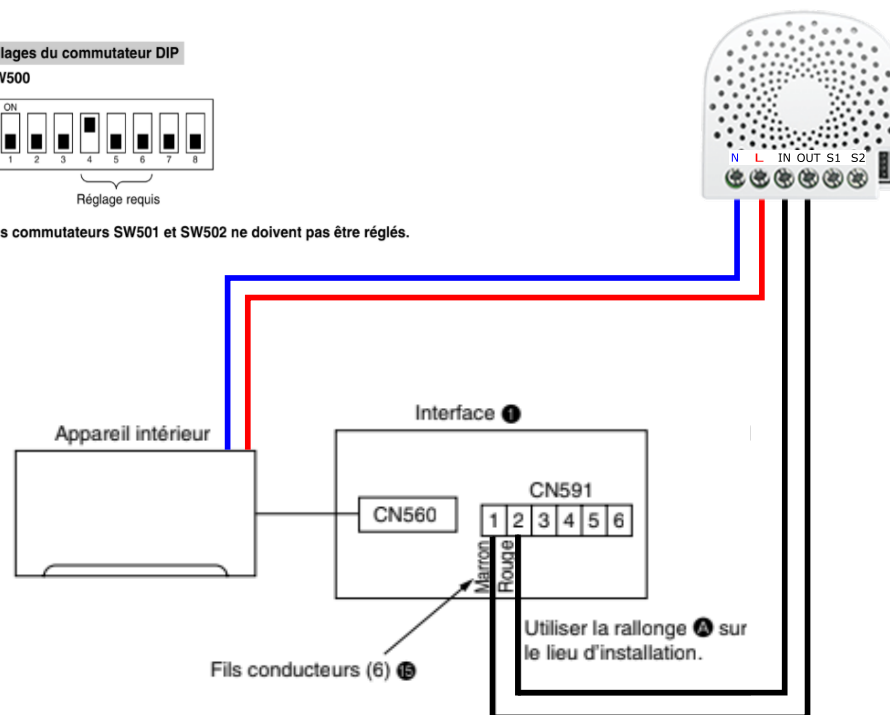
lages du commutateur DIP
W500

ON
1 2 3 4 5 6 7 8

Réglage requis

s commutateurs SW501 et SW502 ne doivent pas être réglés.

N L IN OUT S1 S2

Interface ❶

Appareil intérieur

CN591

CN560

1 2 3 4 5 6

Marron
Rouge

Utiliser la rallonge Ⓐ sur le lieu d'installation.

Fils conducteurs (6) ⓯